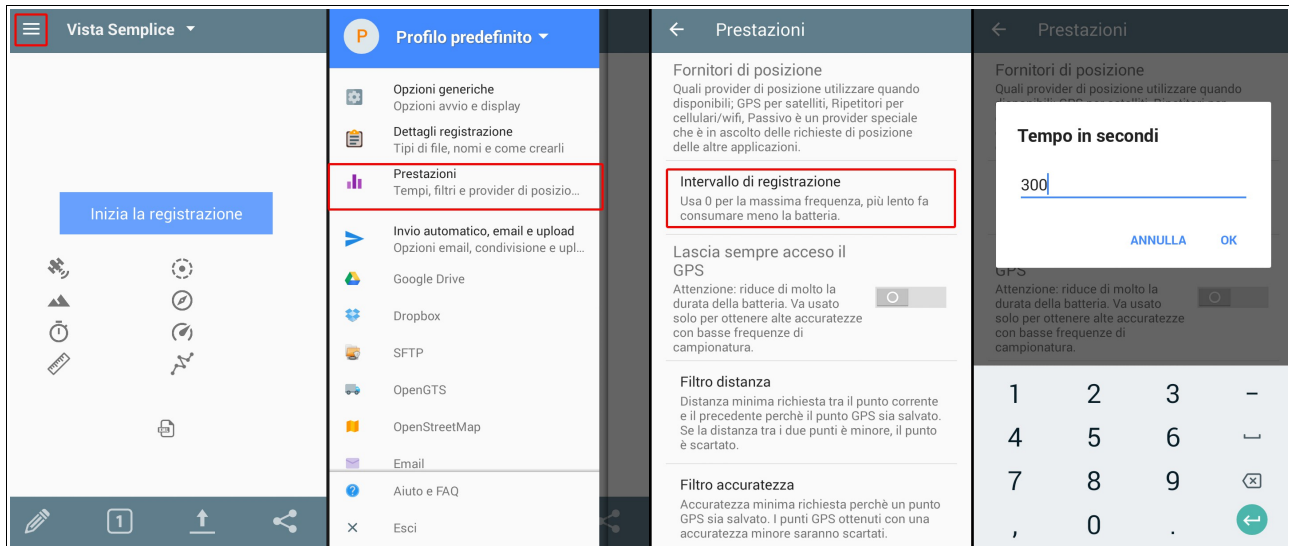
Vista Semplice

Inizia la registrazione

1

P Profilo predefinito

Opzioni generiche
Opzioni avvio e display

Dettagli registrazione
Tipi di file, nomi e come crearli

Prestazioni
Tempi, filtri e provider di posizio...

Invio automatico, email e upload
Opzioni email, condivisione e upl...

Google Drive

Dropbox

SFTP

OpenGTS

OpenStreetMap

Email

Aiuto e FAQ

Esci

Prestazioni

Fornitori di posizione
Quali provider di posizione utilizzare quando disponibili; GPS per satelliti, Ripetitori per cellulari/wifi, Passivo è un provider speciale che è in ascolto delle richieste di posizione delle altre applicazioni.

Intervallo di registrazione
Usa 0 per la massima frequenza, più lento fa consumare meno la batteria.

Lascia sempre acceso il GPS
Attenzione: riduce di molto la durata della batteria. Va usato solo per ottenere alte accuratezze con basse frequenze di campionatura.

Filtro distanza
Distanza minima richiesta tra il punto corrente e il precedente perchè il punto GPS sia salvato. Se la distanza tra i due punti è minore, il punto è scartato.

Filtro accuratezza
Accuratezza minima richiesta perchè un punto GPS sia salvato. I punti GPS ottenuti con una accuratezza minore saranno scartati.

Prestazioni

Fornitori di posizione
Quali provider di posizione utilizzare quando

Tempo in secondi

300

ANNULLA OK

GPS
Attenzione: riduce di molto la durata della batteria. Va usato solo per ottenere alte accuratezze con basse frequenze di campionatura.

1 2 3 –
4 5 6
7 8 9
, 0 .